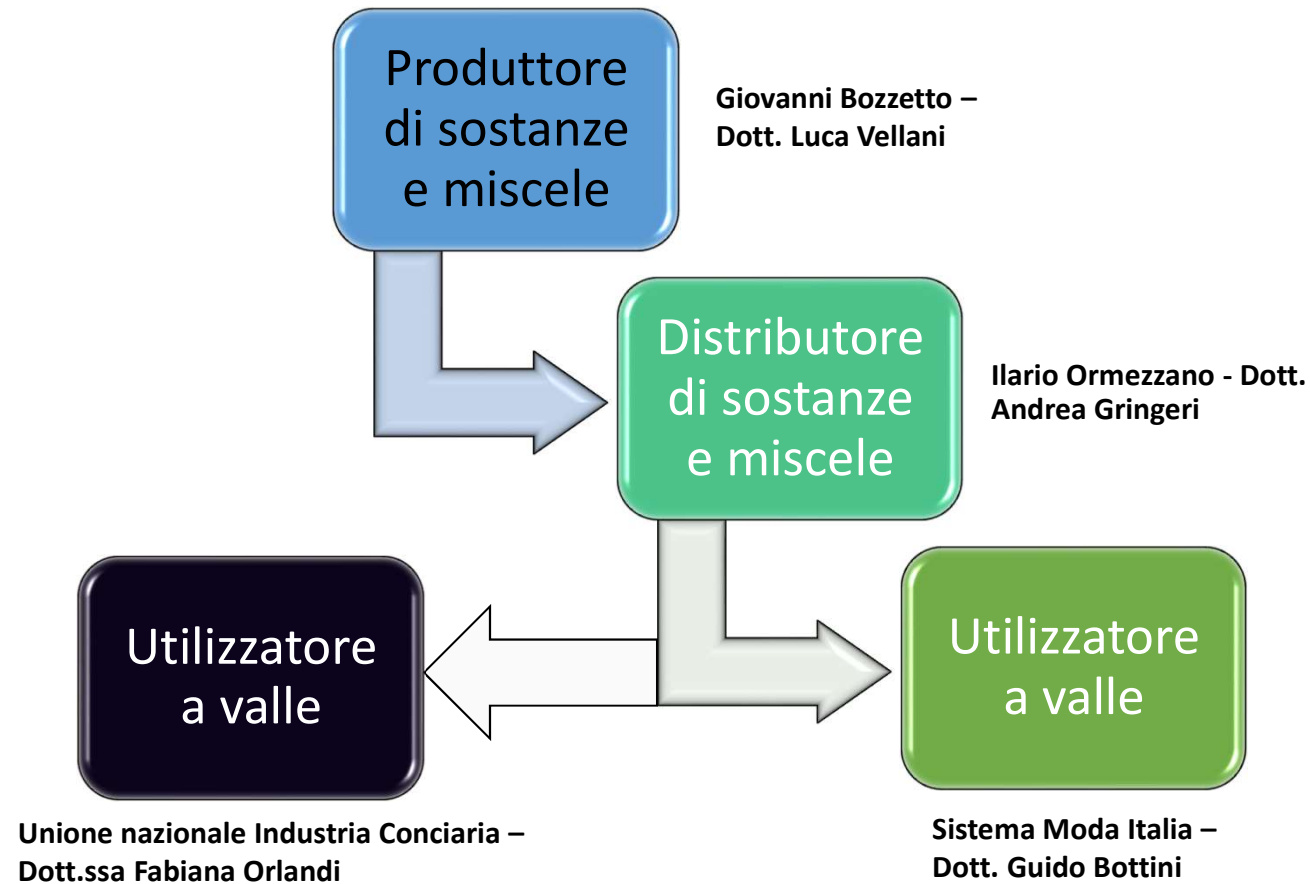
Produttore di sostanze e miscele

Giovanni Bozzetto – Dott. Luca Vellani

Distributore di sostanze e miscele

Ilario Ormezzano - Dott. Andrea Gringeri

Utilizzatore a valle

Utilizzatore a valle

Unione nazionale Industria Conciaria – Dott.ssa Fabiana Orlandi

Sistema Moda Italia – Dott. Guido Bottini